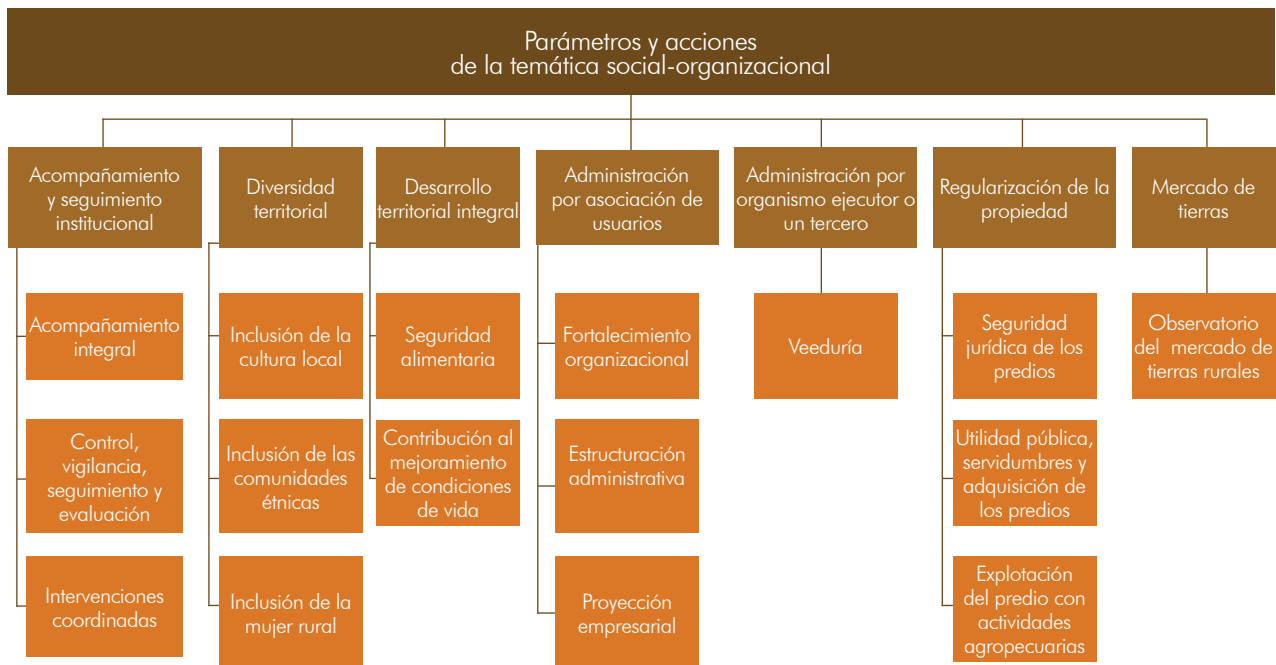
Parámetros y acciones
de la temática social-organizacional

Acompañamiento y seguimiento institucional

Acompañamiento integral

Control, vigilancia, seguimiento y evaluación

Intervenciones coordinadas

Diversidad territorial

Inclusión de la cultura local

Inclusión de las comunidades étnicas

Inclusión de la mujer rural

Desarrollo territorial integral

Seguridad alimentaria

Contribución al mejoramiento de condiciones de vida

Administración por asociación de usuarios

Fortalecimiento organizacional

Estructuración administrativa

Proyección empresarial

Administración por organismo ejecutor o un tercero

Veeduría

Regularización de la propiedad

Seguridad jurídica de los predios

Utilidad pública, servidumbres y adquisición de los predios

Explotación del predio con actividades agropecuarias

Mercado de tierras

Observatorio del mercado de tierras rurales